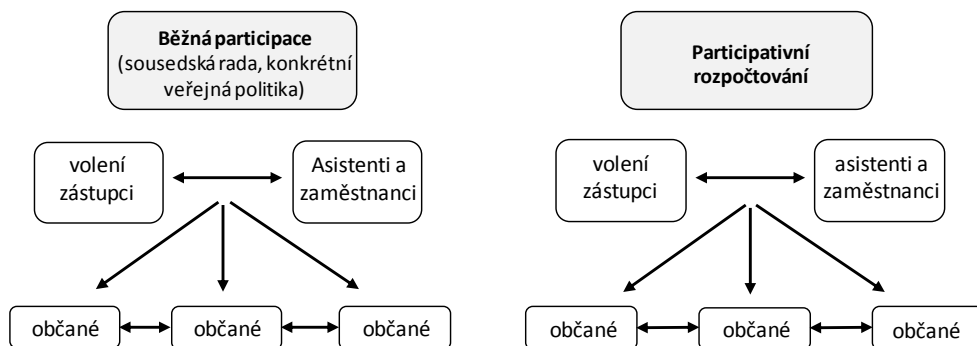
**Běžná participace**
(sousedská rada, konkrétní veřejná politika)

volení zástupci

Asistenti a zaměstnanci

občané

občané

občané

**Participativní rozpočtování**

volení zástupci

asistenti a zaměstnanci

občané

občané

občané